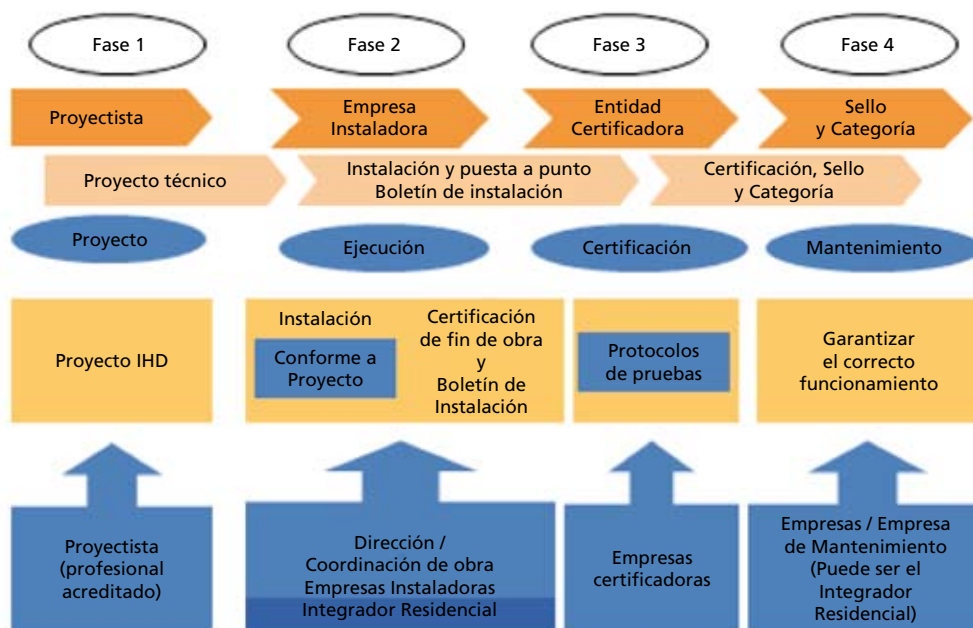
Fase 1

Fase 2

Fase 3

Fase 4

Proyectista

Empresa Instaladora

Entidad Certificadora

Sello y Categoría

Proyecto técnico

Instalación y puesta a punto Boletín de instalación

Certificación, Sello y Categoría

Proyecto

Ejecución

Certificación

Mantenimiento

Proyecto IHD

Instalación

Conforme a Proyecto

Certificación de fin de obra y Boletín de Instalación

Protocolos de pruebas

Garantizar el correcto funcionamiento

Proyectista (profesional acreditado)

Dirección / Coordinación de obra Empresas Instaladoras Integrador Residencial

Empresas certificadoras

Empresas / Empresa de Mantenimiento (Puede ser el Integrador Residencial)